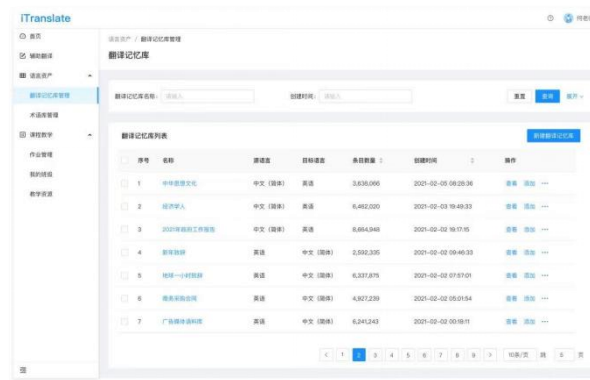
iTranslate

首页
辅助翻译
语言资产
翻译记忆库管理
术语库管理
课程教学
作业管理
我的班级
教学资源

语言资产 / 翻译记忆库管理

翻译记忆库

翻译记忆库名称: 请输入
创建时间: 请输入
重置 查询 展开

翻译记忆库列表
新建翻译记忆库

| | 序号 | 名称 | 源语言 | 目标语言 | 条目数量 | 创建时间 | 操作 |
|---|---|---|---|---|---|---|---|
| | 1 | 中华思想文化 | 中文（简体） | 英语 | 3,638,066 | 2021-02-03 08:28:36 | 查看 添加 ··· |
| | 2 | 经济学人 | 中文（简体） | 英语 | 6,462,020 | 2021-02-03 19:49:33 | 查看 添加 ··· |
| | 3 | 2021年政府工作报告 | 中文（简体） | 英语 | 8,664,948 | 2021-02-03 19:17:15 | 查看 添加 ··· |
| | 4 | 新华网 | 英语 | 中文（简体） | 2,592,335 | 2021-02-02 09:46:33 | 查看 添加 ··· |
| | 5 | 地球一小时新闻 | 英语 | 中文（简体） | 6,337,875 | 2021-02-02 07:57:01 | 查看 添加 ··· |
| | 6 | 商务采购合同 | 英语 | 中文（简体） | 4,927,239 | 2021-02-02 05:01:54 | 查看 添加 ··· |
| | 7 | 广告媒体资料库 | 英语 | 中文（简体） | 6,241,243 | 2021-02-02 00:19:11 | 查看 添加 ··· |

< 1 2 3 4 5 6 7 8 9 > 10条/页 跳 5 页